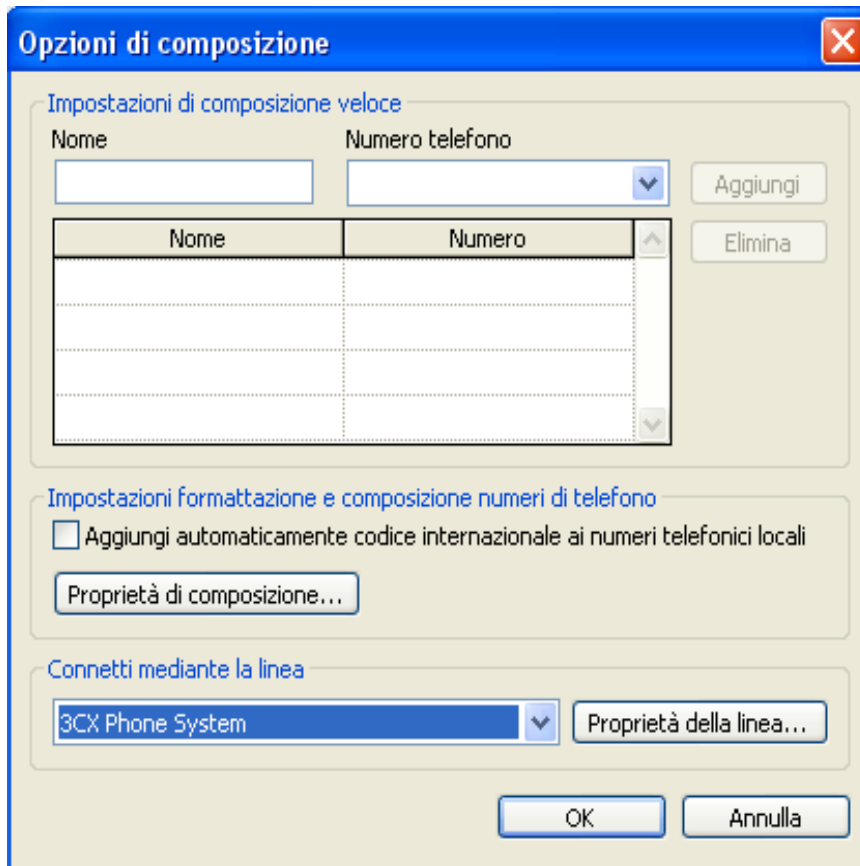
Opzioni di composizione

Impostazioni di composizione veloce

Nome

Numero telefono

Aggiungi

| Nome | Numero |
|---|---|
| | |
| | |
| | |
| | |

Elimina

Impostazioni formattazione e composizione numeri di telefono

Aggiungi automaticamente codice internazionale ai numeri telefonici locali

Proprietà di composizione...

Connetti mediante la linea

3CX Phone System

Proprietà della linea...

OK

Annulla